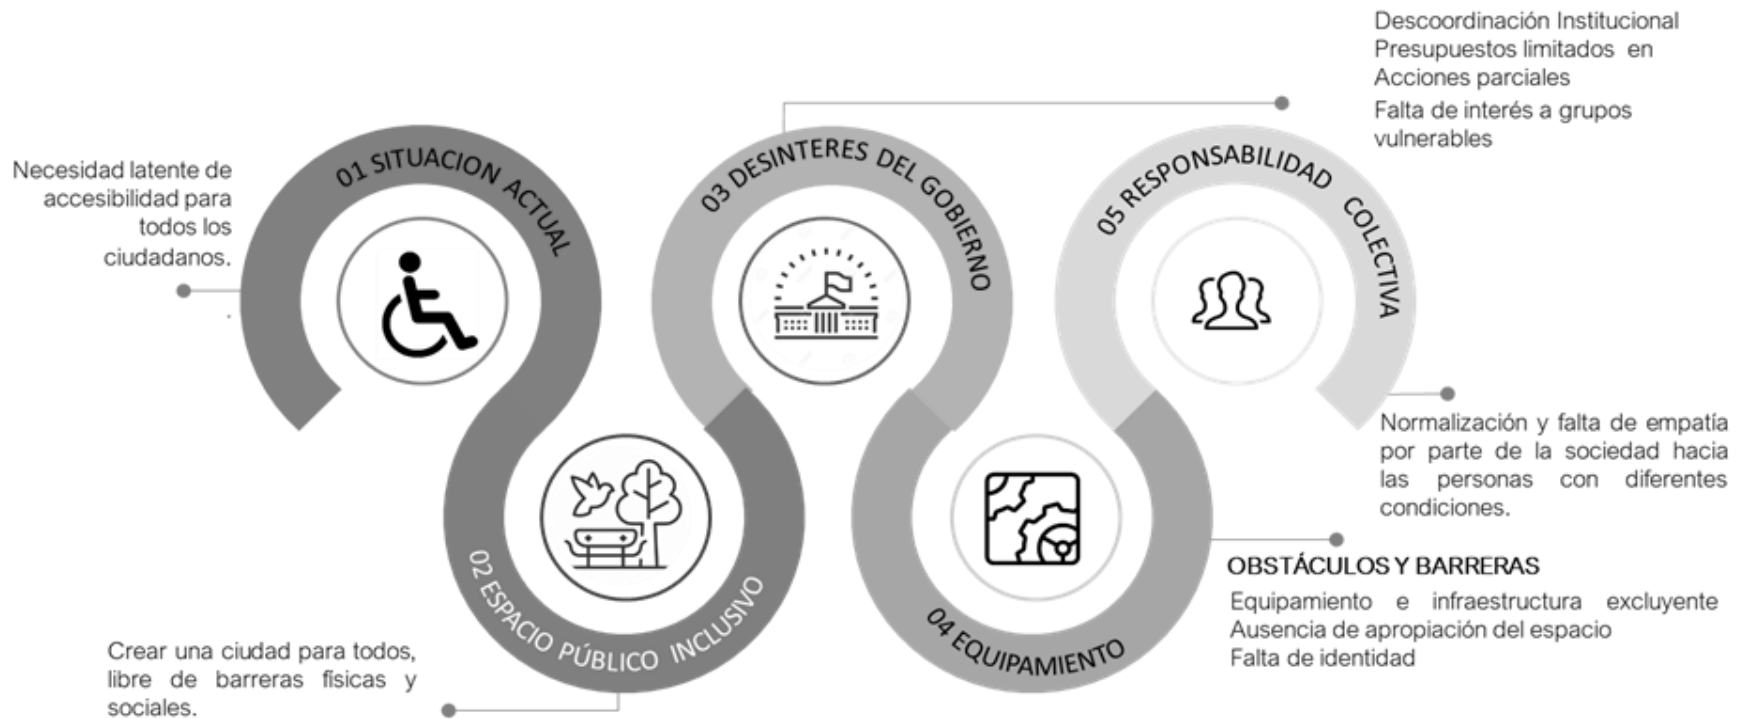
Descoordinación Institucional
Presupuestos limitados en
Acciones parciales
Falta de interés a grupos vulnerables

Necesidad latente de accesibilidad para todos los ciudadanos.

01 SITUACION ACTUAL

03 DESINTERES DEL GOBIERNO

05 RESPONSABILIDAD COLECTIVA

Normalización y falta de empatía por parte de la sociedad hacia las personas con diferentes condiciones.

02 ESPACIO PÚBLICO INCLUSIVO

04 EQUIPAMIENTO

OBSTÁCULOS Y BARRERAS
Equipamiento e infraestructura excluyente
Ausencia de apropiación del espacio
Falta de identidad

Crear una ciudad para todos, libre de barreras físicas y sociales.